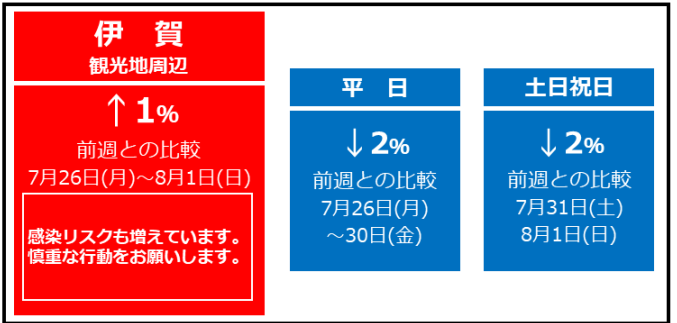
伊　賀
観光地周辺

↑1%
前週との比較
7月26日(月)～8月1日(日)

感染リスクも増えています。
慎重な行動をお願いします。

平　日

↓2%
前週との比較
7月26日(月)
～30日(金)

土日祝日

↓2%
前週との比較
7月31日(土)
8月1日(日)